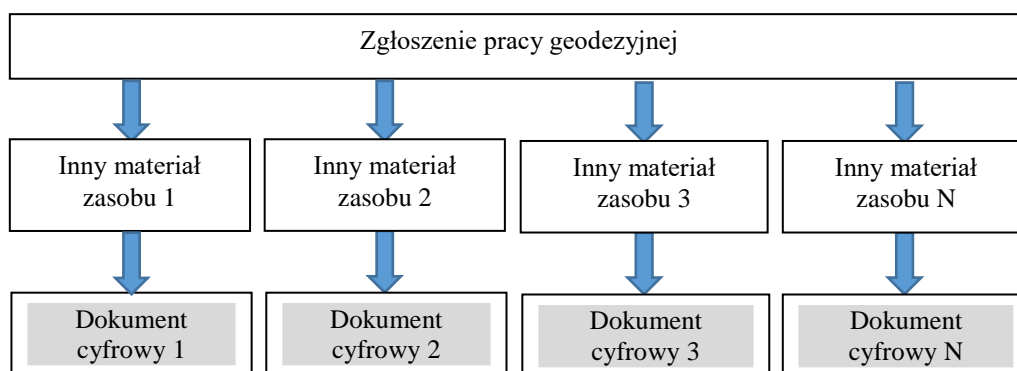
Zgłoszenie pracy geodezyjnej

Inny materiał zasobu 1

Inny materiał zasobu 2

Inny materiał zasobu 3

Inny materiał zasobu N

Dokument cyfrowy 1

Dokument cyfrowy 2

Dokument cyfrowy 3

Dokument cyfrowy N